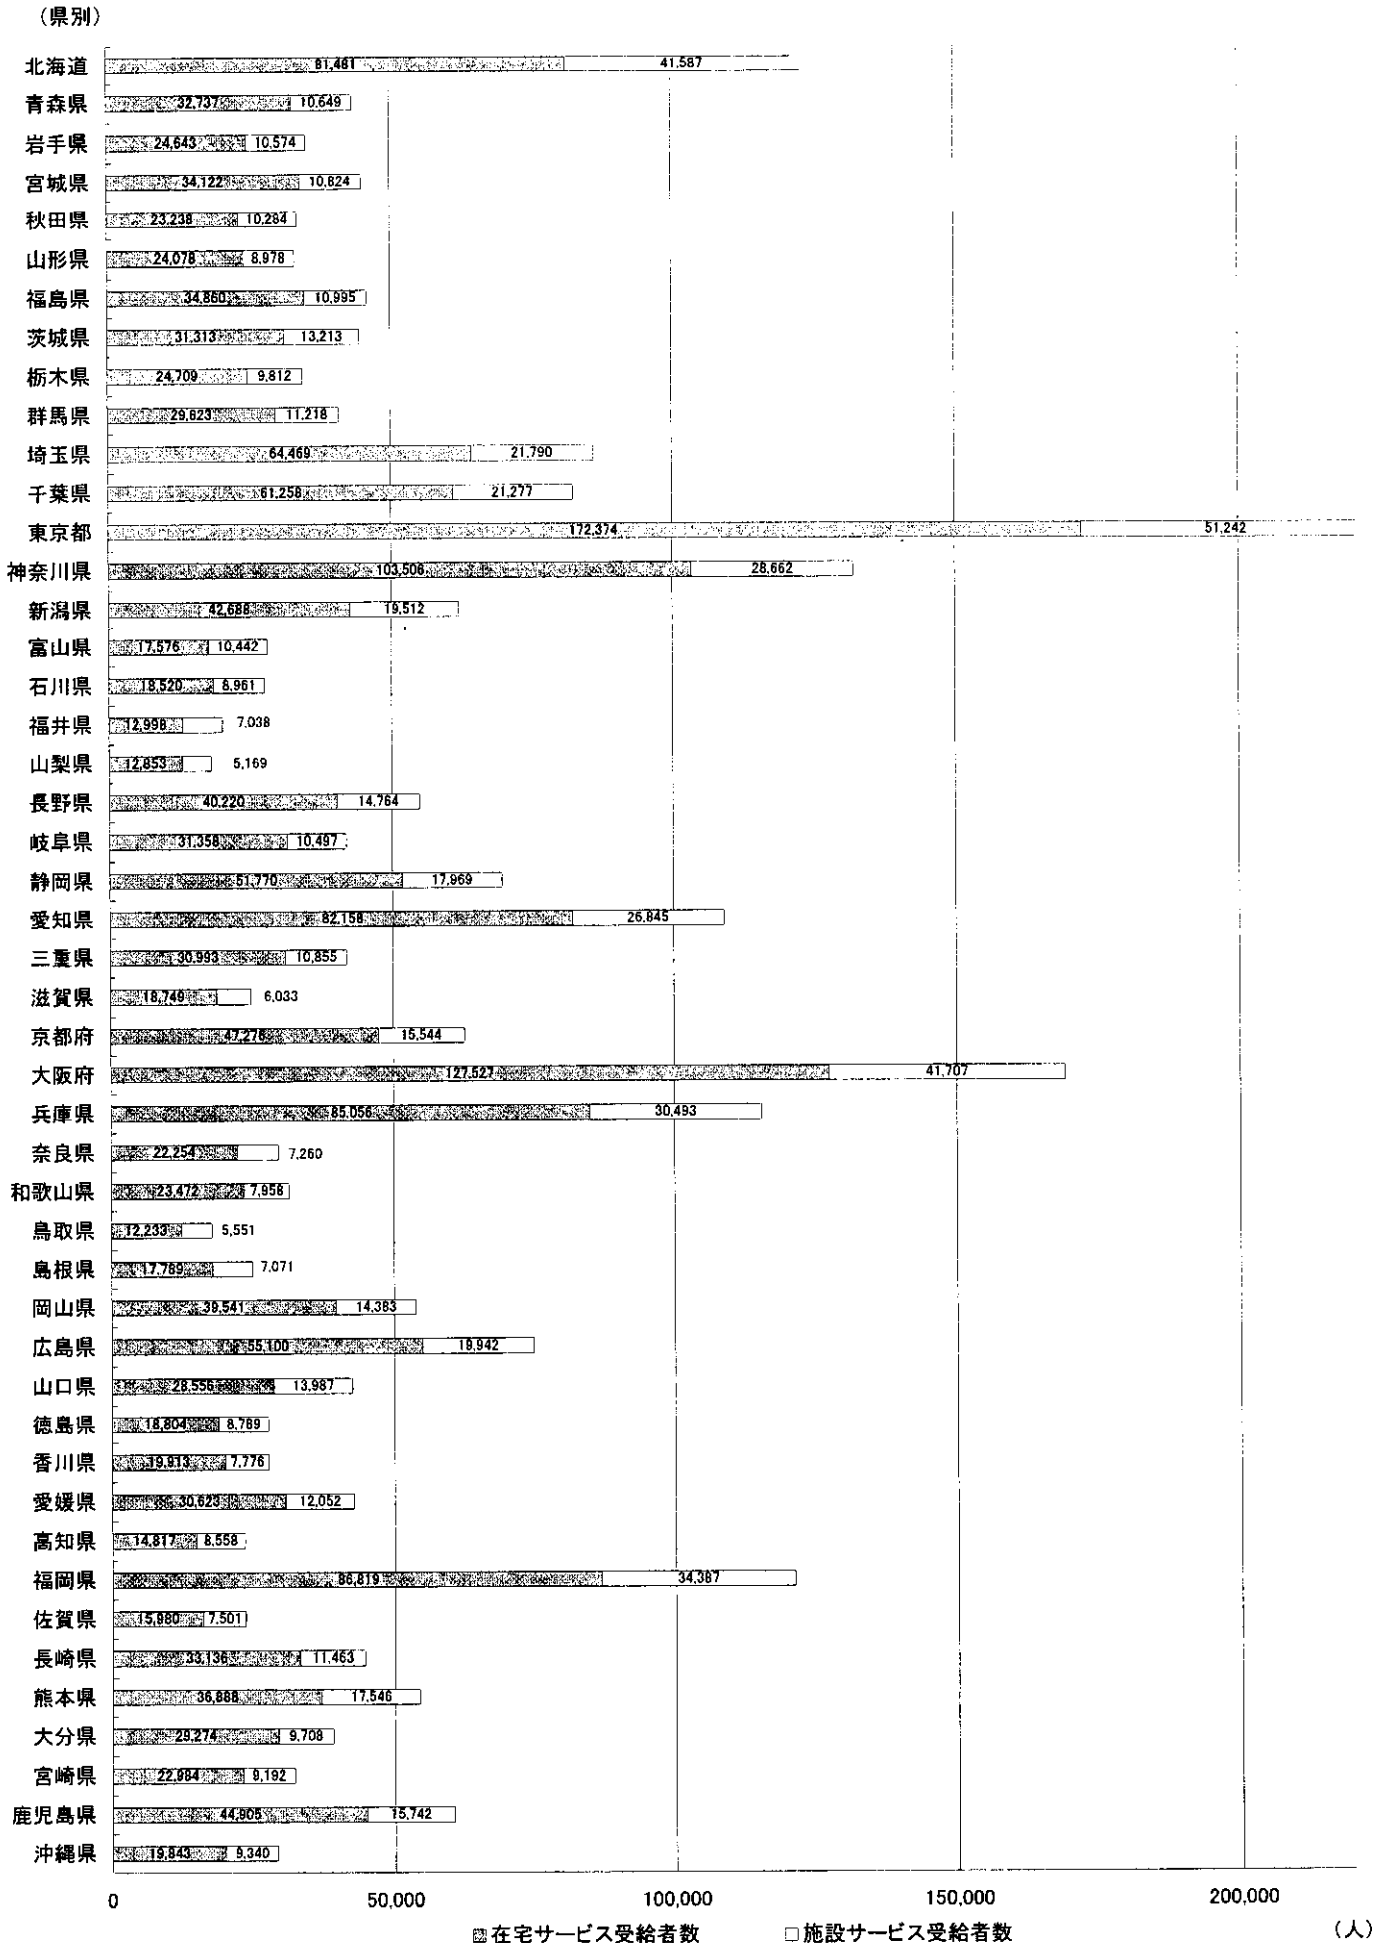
（県別）

| 県 | 在宅サービス受給者数 | 施設サービス受給者数 |
|---|---|---|
| 北海道 | 81,461 | 41,587 |
| 青森県 | 32,737 | 10,649 |
| 岩手県 | 24,643 | 10,574 |
| 宮城県 | 34,122 | 10,824 |
| 秋田県 | 23,238 | 10,284 |
| 山形県 | 24,078 | 8,978 |
| 福島県 | 34,860 | 10,995 |
| 茨城県 | 31,313 | 13,213 |
| 栃木県 | 24,709 | 9,812 |
| 群馬県 | 29,623 | 11,218 |
| 埼玉県 | 64,469 | 21,790 |
| 千葉県 | 61,258 | 21,277 |
| 東京都 | 172,374 | 51,242 |
| 神奈川県 | 103,506 | 28,662 |
| 新潟県 | 42,688 | 19,512 |
| 富山県 | 17,576 | 10,442 |
| 石川県 | 18,520 | 8,961 |
| 福井県 | 12,998 | 7,038 |
| 山梨県 | 12,853 | 5,169 |
| 長野県 | 40,220 | 14,764 |
| 岐阜県 | 31,358 | 10,497 |
| 静岡県 | 51,770 | 17,969 |
| 愛知県 | 82,158 | 26,845 |
| 三重県 | 30,993 | 10,855 |
| 滋賀県 | 18,749 | 6,033 |
| 京都府 | 47,276 | 15,544 |
| 大阪府 | 127,527 | 41,707 |
| 兵庫県 | 85,056 | 30,493 |
| 奈良県 | 22,254 | 7,260 |
| 和歌山県 | 23,472 | 7,956 |
| 鳥取県 | 12,233 | 5,551 |
| 島根県 | 17,789 | 7,071 |
| 岡山県 | 39,541 | 14,383 |
| 広島県 | 55,100 | 18,942 |
| 山口県 | 28,556 | 13,987 |
| 徳島県 | 18,804 | 8,789 |
| 香川県 | 19,913 | 7,776 |
| 愛媛県 | 30,623 | 12,052 |
| 高知県 | 14,817 | 8,558 |
| 福岡県 | 86,819 | 34,387 |
| 佐賀県 | 15,980 | 7,501 |
| 長崎県 | 33,136 | 11,463 |
| 熊本県 | 36,888 | 17,546 |
| 大分県 | 29,274 | 9,708 |
| 宮崎県 | 22,984 | 9,192 |
| 鹿児島県 | 44,905 | 15,742 |
| 沖縄県 | 19,843 | 9,340 |

0　50,000　100,000　150,000　200,000　（人）

在宅サービス受給者数　□施設サービス受給者数